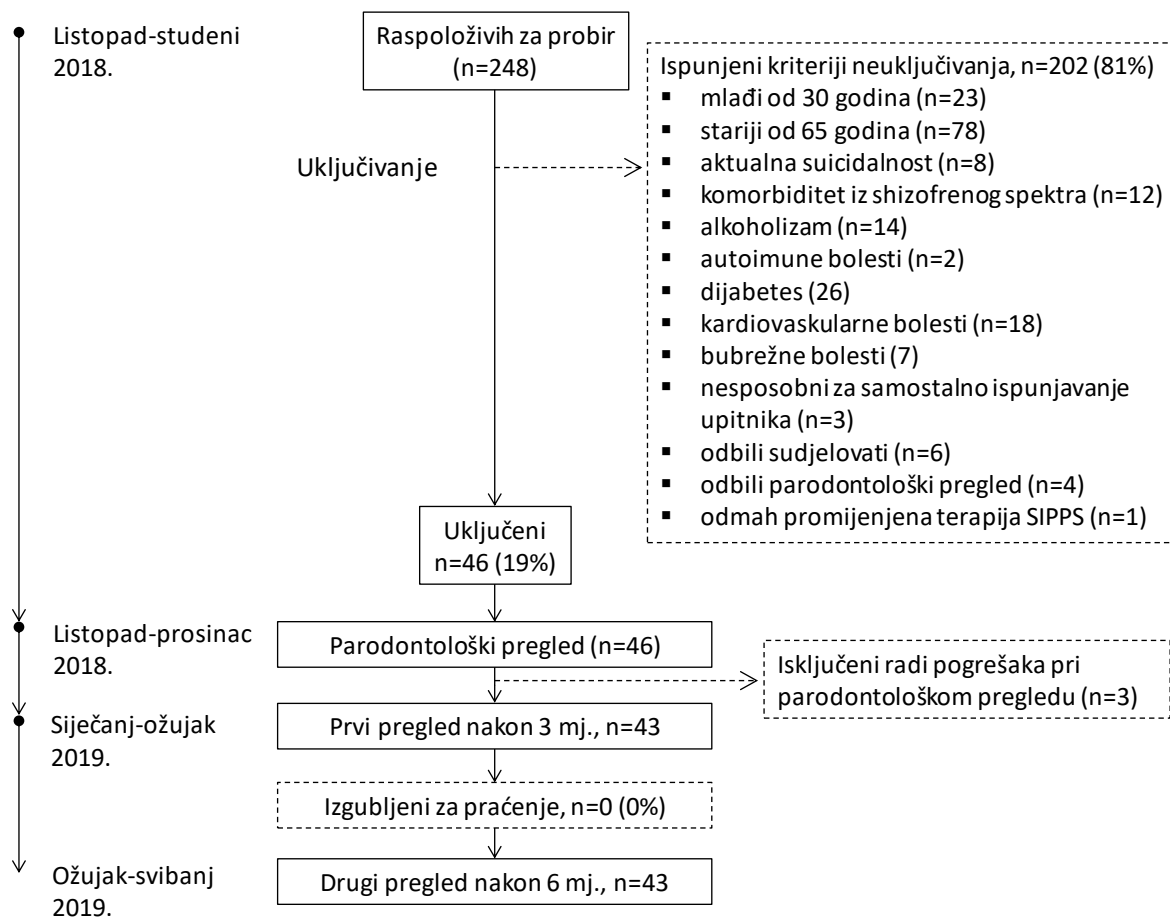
Listopad-studeni 2018.

Raspoloživih za probir (n=248)

Ispunjeni kriteriji neuključivanja, n=202 (81%)
- mlađi od 30 godina (n=23)
- stariji od 65 godina (n=78)
- aktualna suicidalnost (n=8)
- komorbiditet iz shizofrenog spektra (n=12)
- alkoholizam (n=14)
- autoimune bolesti (n=2)
- dijabetes (26)
- kardiovaskularne bolesti (n=18)
- bubrežne bolesti (7)
- nesposobni za samostalno ispunjavanje upitnika (n=3)
- odbili sudjelovati (n=6)
- odbili parodontološki pregled (n=4)
- odmah promijenjena terapija SIPPS (n=1)

Uključivanje

Uključeni n=46 (19%)

Listopad-prosinac 2018.

Parodontološki pregled (n=46)

Isključeni radi pogrešaka pri parodontološkom pregledu (n=3)

Siječanj-ožujak 2019.

Prvi pregled nakon 3 mj., n=43

Izgubljeni za praćenje, n=0 (0%)

Ožujak-svibanj 2019.

Drugi pregled nakon 6 mj., n=43